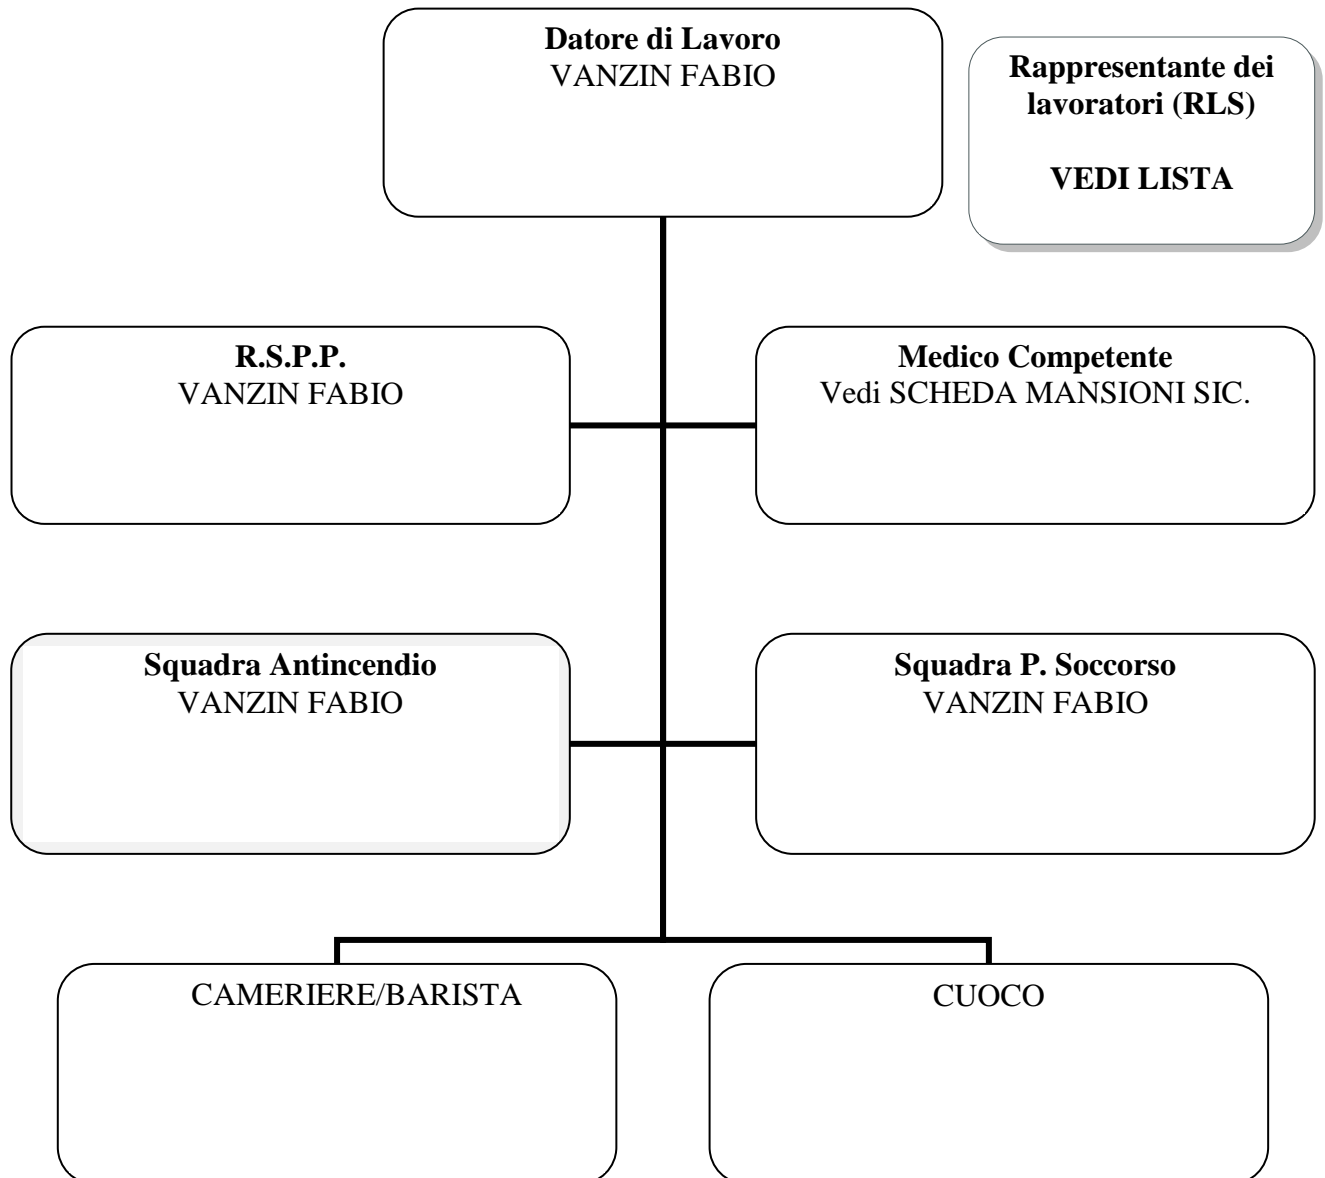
Datore di Lavoro
VANZIN FABIO

Rappresentante dei lavoratori (RLS)

VEDI LISTA

R.S.P.P.
VANZIN FABIO

Medico Competente
Vedi SCHEDA MANSIONI SIC.

Squadra Antincendio
VANZIN FABIO

Squadra P. Soccorso
VANZIN FABIO

CAMERIERE/BARISTA

CUOCO